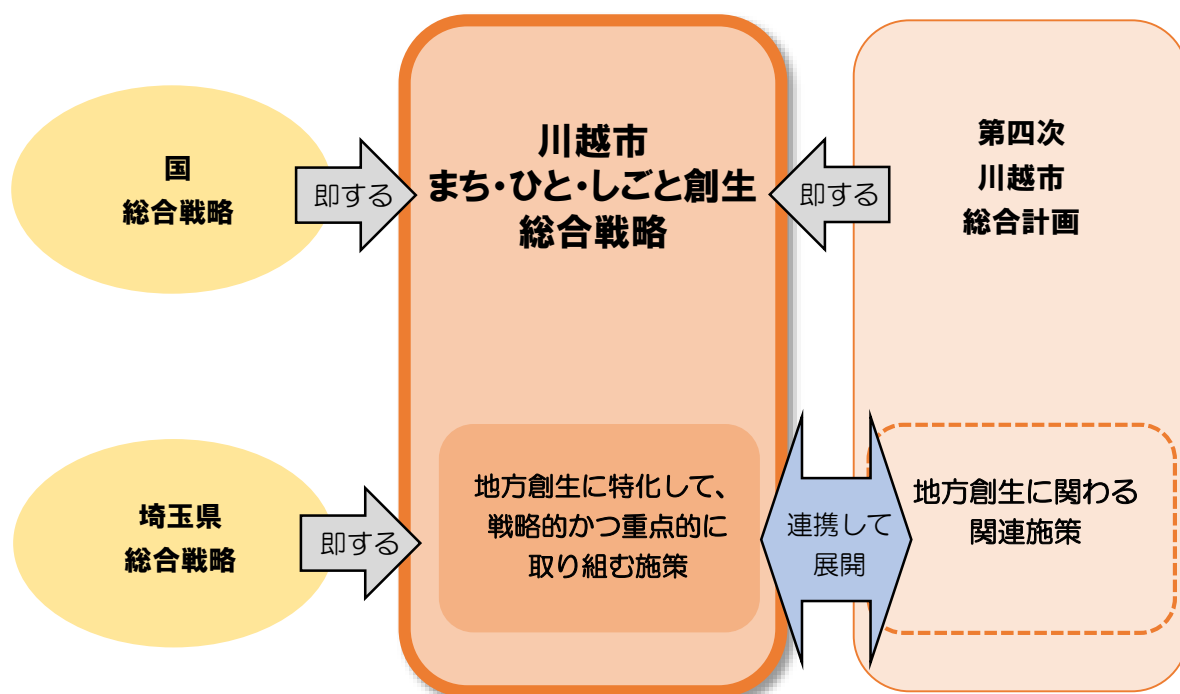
国
総合戦略

即する

川越市
まち・ひと・しごと創生
総合戦略

即する

第四次
川越市
総合計画

埼玉県
総合戦略

即する

地方創生に特化して、
戦略的かつ重点的に
取り組む施策

連携して
展開

地方創生に関わる
関連施策